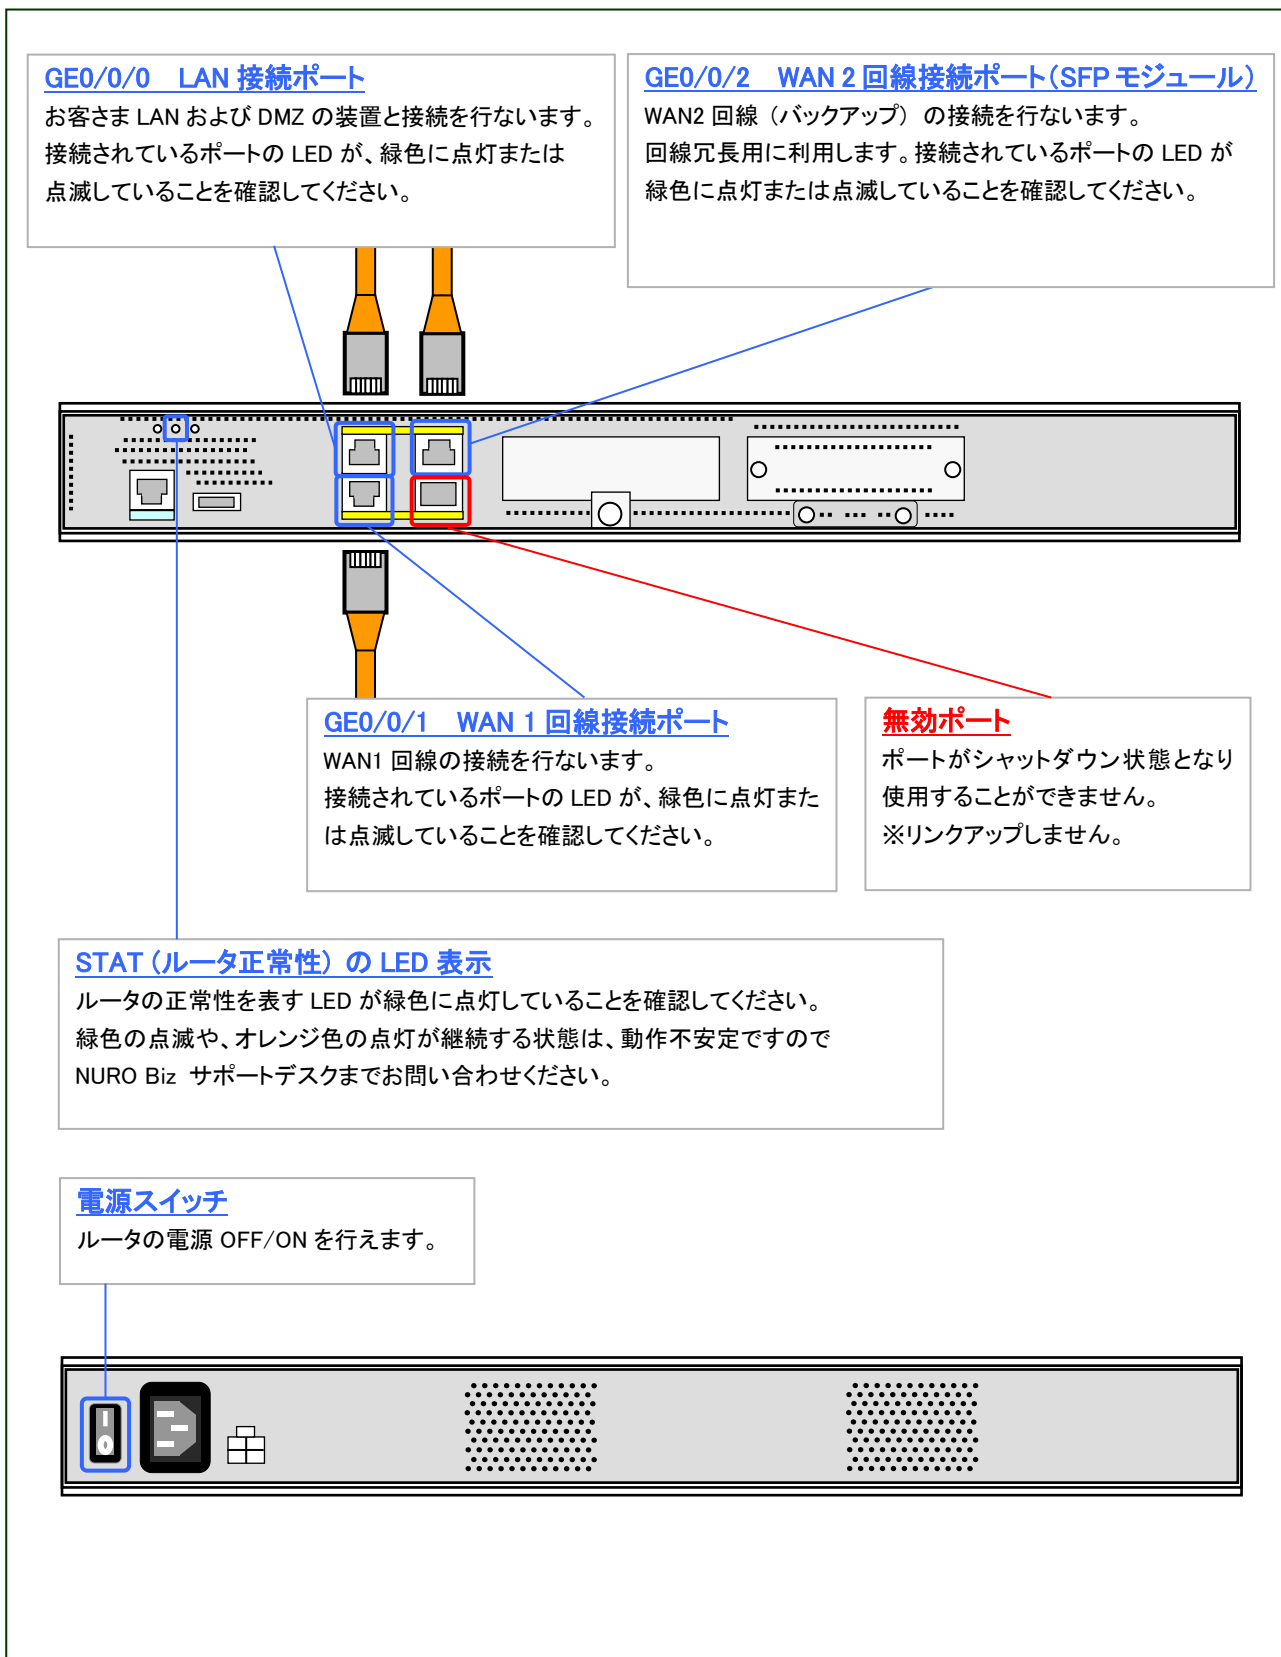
GE0/0/0　LAN 接続ポート
お客さま LAN および DMZ の装置と接続を行ないます。接続されているポートの LED が、緑色に点灯または点滅していることを確認してください。

GE0/0/2　WAN 2 回線接続ポート（SFP モジュール）
WAN2 回線（バックアップ）の接続を行ないます。回線冗長用に利用します。接続されているポートの LED が緑色に点灯または点滅していることを確認してください。

GE0/0/1　WAN 1 回線接続ポート
WAN1 回線の接続を行ないます。接続されているポートの LED が、緑色に点灯または点滅していることを確認してください。

無効ポート
ポートがシャットダウン状態となり使用することができません。
※リンクアップしません。

STAT（ルータ正常性）の LED 表示
ルータの正常性を表す LED が緑色に点灯していることを確認してください。緑色の点滅や、オレンジ色の点灯が継続する状態は、動作不安定ですので NURO Biz サポートデスクまでお問い合わせください。

電源スイッチ
ルータの電源 OFF/ON を行えます。